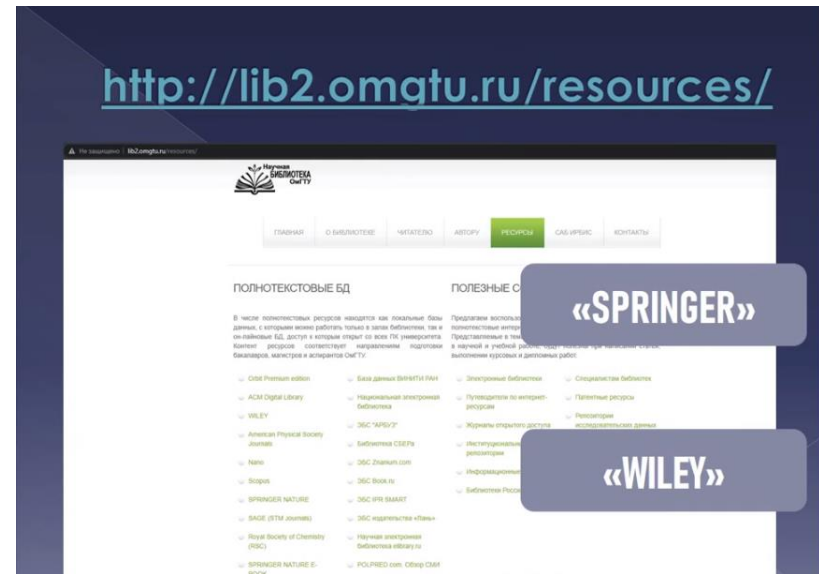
http://lib2.omgtu.ru/resources/

Не защищено | lib2.omgtu.ru/resources/

Научная БИБЛИОТЕКА ОмГТУ

ГЛАВНАЯ | О БИБЛИОТЕКЕ | ЧИТАТЕЛЮ | АВТОРУ | РЕСУРСЫ | САБ ИРБИС | КОНТАКТЫ

ПОЛНОТЕКСТОВЫЕ БД

В числе полнотекстовых ресурсов находятся как локальные базы данных, с которыми можно работать только в залах библиотеки, так и он-лайновые БД, доступ к которым открыт со всех ПК университета. Контент ресурсов соответствует направлениям подготовки бакалавров, магистров и аспирантов ОмГТУ.

Orbit Premium edition
ACM Digital Library
WILEY
American Physical Society Journals
Nano
Scopus
SPRINGER NATURE
SAGE (STM Journals)
Royal Society of Chemistry (RSC)
SPRINGER NATURE E-BOOK

База данных ВИНИТИ РАН
Национальная электронная библиотека
ЭБС "АРБУЗ"
Библиотека СЕБ.Рф
ЭБС Znanium.com
ЭБС Book.ru
ЭБС IPR SMART
ЭБС издательства «Лань»
Научная электронная библиотека elibrary.ru
POLPRED.com. Обзор СМИ

ПОЛЕЗНЫЕ С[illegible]

Предлагаем воспольз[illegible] полнотекстовые интер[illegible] Представленные в теме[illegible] в научной и учебной работе, будут полезны при написании статей, выполнении курсовых и дипломных работ.

Электронные библиотеки
Путеводители по интернет-ресурсам
Журналы открытого доступа
Институциональные репозитории
Информационные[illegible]
Библиотеки Росси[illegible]

Специалистам библиотек
Патентные ресурсы
Репозитории исследовательских данных

«SPRINGER»

«WILEY»